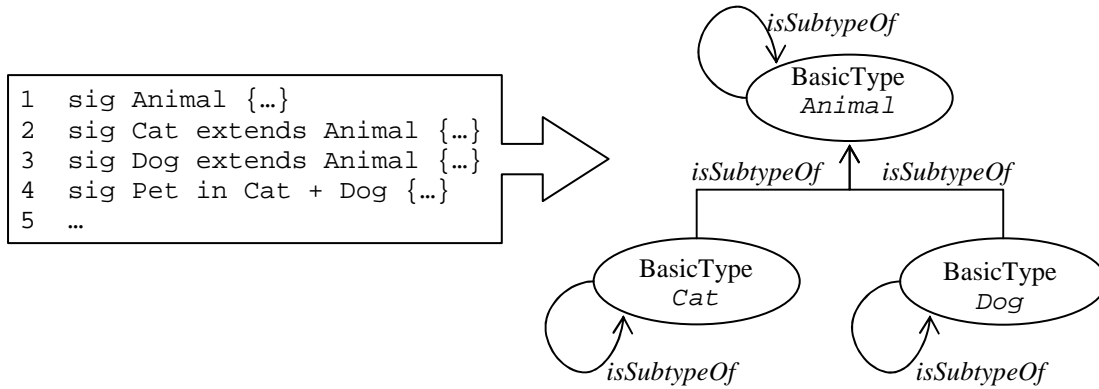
1 sig Animal {…}
2 sig Cat extends Animal {…}
3 sig Dog extends Animal {…}
4 sig Pet in Cat + Dog {…}
5 …

isSubtypeOf
BasicType
Animal
isSubtypeOf
isSubtypeOf
BasicType
Cat
BasicType
Dog
isSubtypeOf
isSubtypeOf